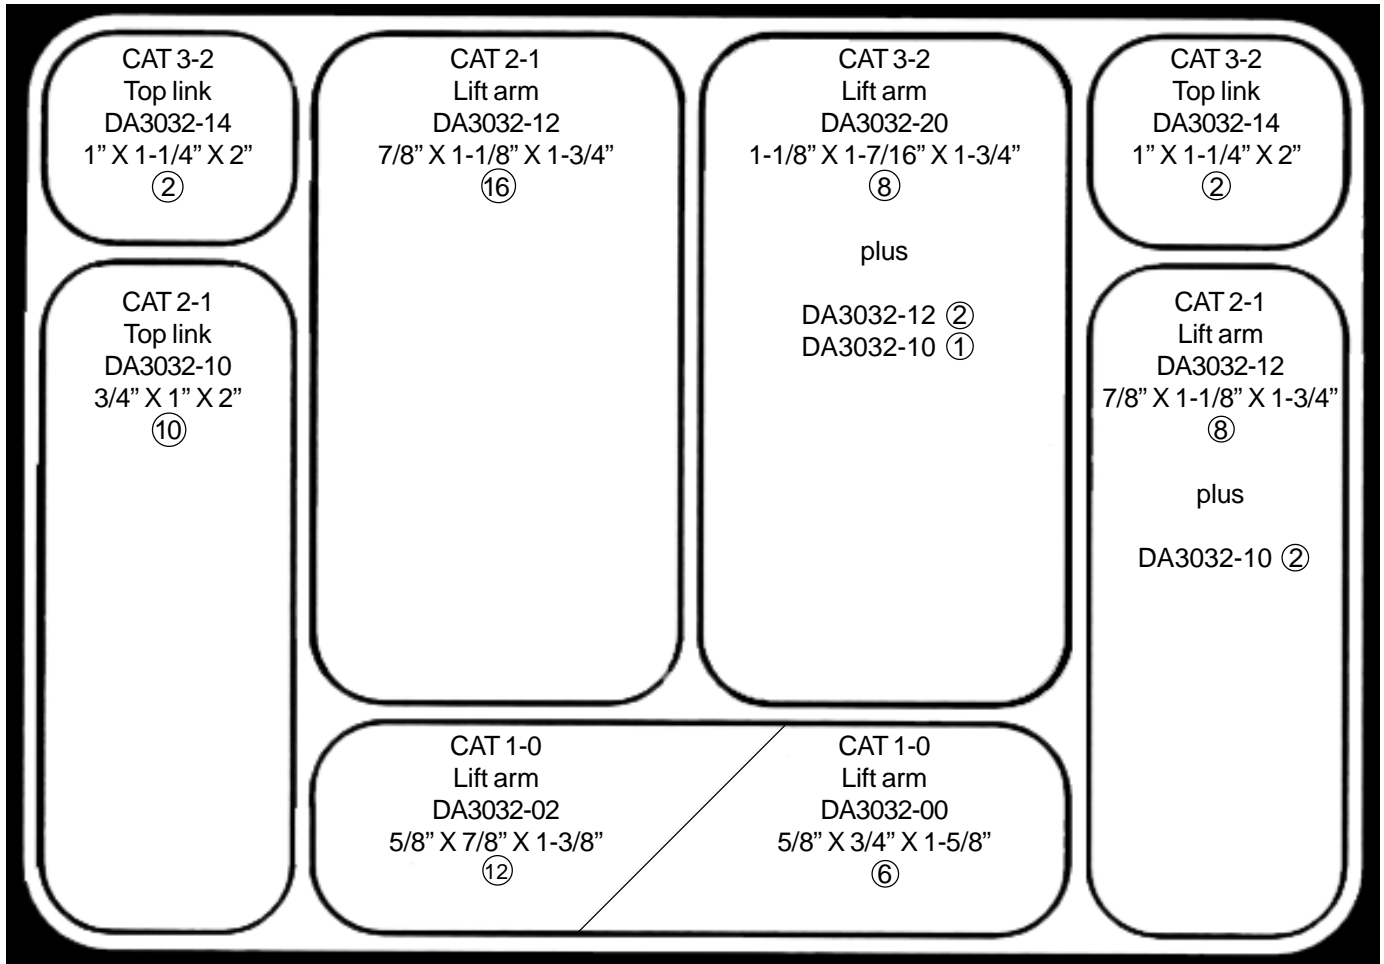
CAT 3-2
Top link
DA3032-14
1” X 1-1/4” X 2”
②

CAT 2-1
Lift arm
DA3032-12
7/8” X 1-1/8” X 1-3/4”
⑯

CAT 3-2
Lift arm
DA3032-20
1-1/8” X 1-7/16” X 1-3/4”
⑧

plus

DA3032-12 ②
DA3032-10 ①

CAT 3-2
Top link
DA3032-14
1” X 1-1/4” X 2”
②

CAT 2-1
Top link
DA3032-10
3/4” X 1” X 2”
⑩

CAT 2-1
Lift arm
DA3032-12
7/8” X 1-1/8” X 1-3/4”
⑧

plus

DA3032-10 ②

CAT 1-0
Lift arm
DA3032-02
5/8” X 7/8” X 1-3/8”
⑫

CAT 1-0
Lift arm
DA3032-00
5/8” X 3/4” X 1-5/8”
⑥